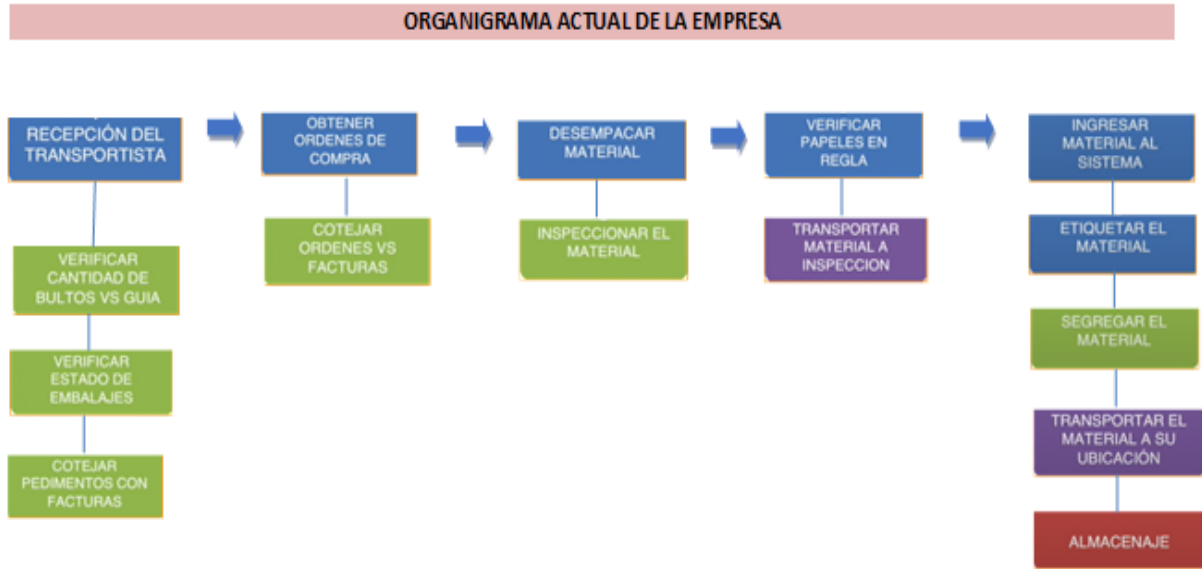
ORGANIGRAMA ACTUAL DE LA EMPRESA

RECEPCIÓN DEL TRANSPORTISTA

VERIFICAR CANTIDAD DE BULTOS VS GUIA

VERIFICAR ESTADO DE EMBALAJES

COTEJAR PEDIMENTOS CON FACTURAS

OBTENER ORDENES DE COMPRA

COTEJAR ORDENES VS FACTURAS

DESEMPACAR MATERIAL

INSPECCIONAR EL MATERIAL

VERIFICAR PAPELES EN REGLA

TRANSPORTAR MATERIAL A INSPECCION

INGRESAR MATERIAL AL SISTEMA

ETIQUETAR EL MATERIAL

SEGREGAR EL MATERIAL

TRANSPORTAR EL MATERIAL A SU UBICACIÓN

ALMACENAJE